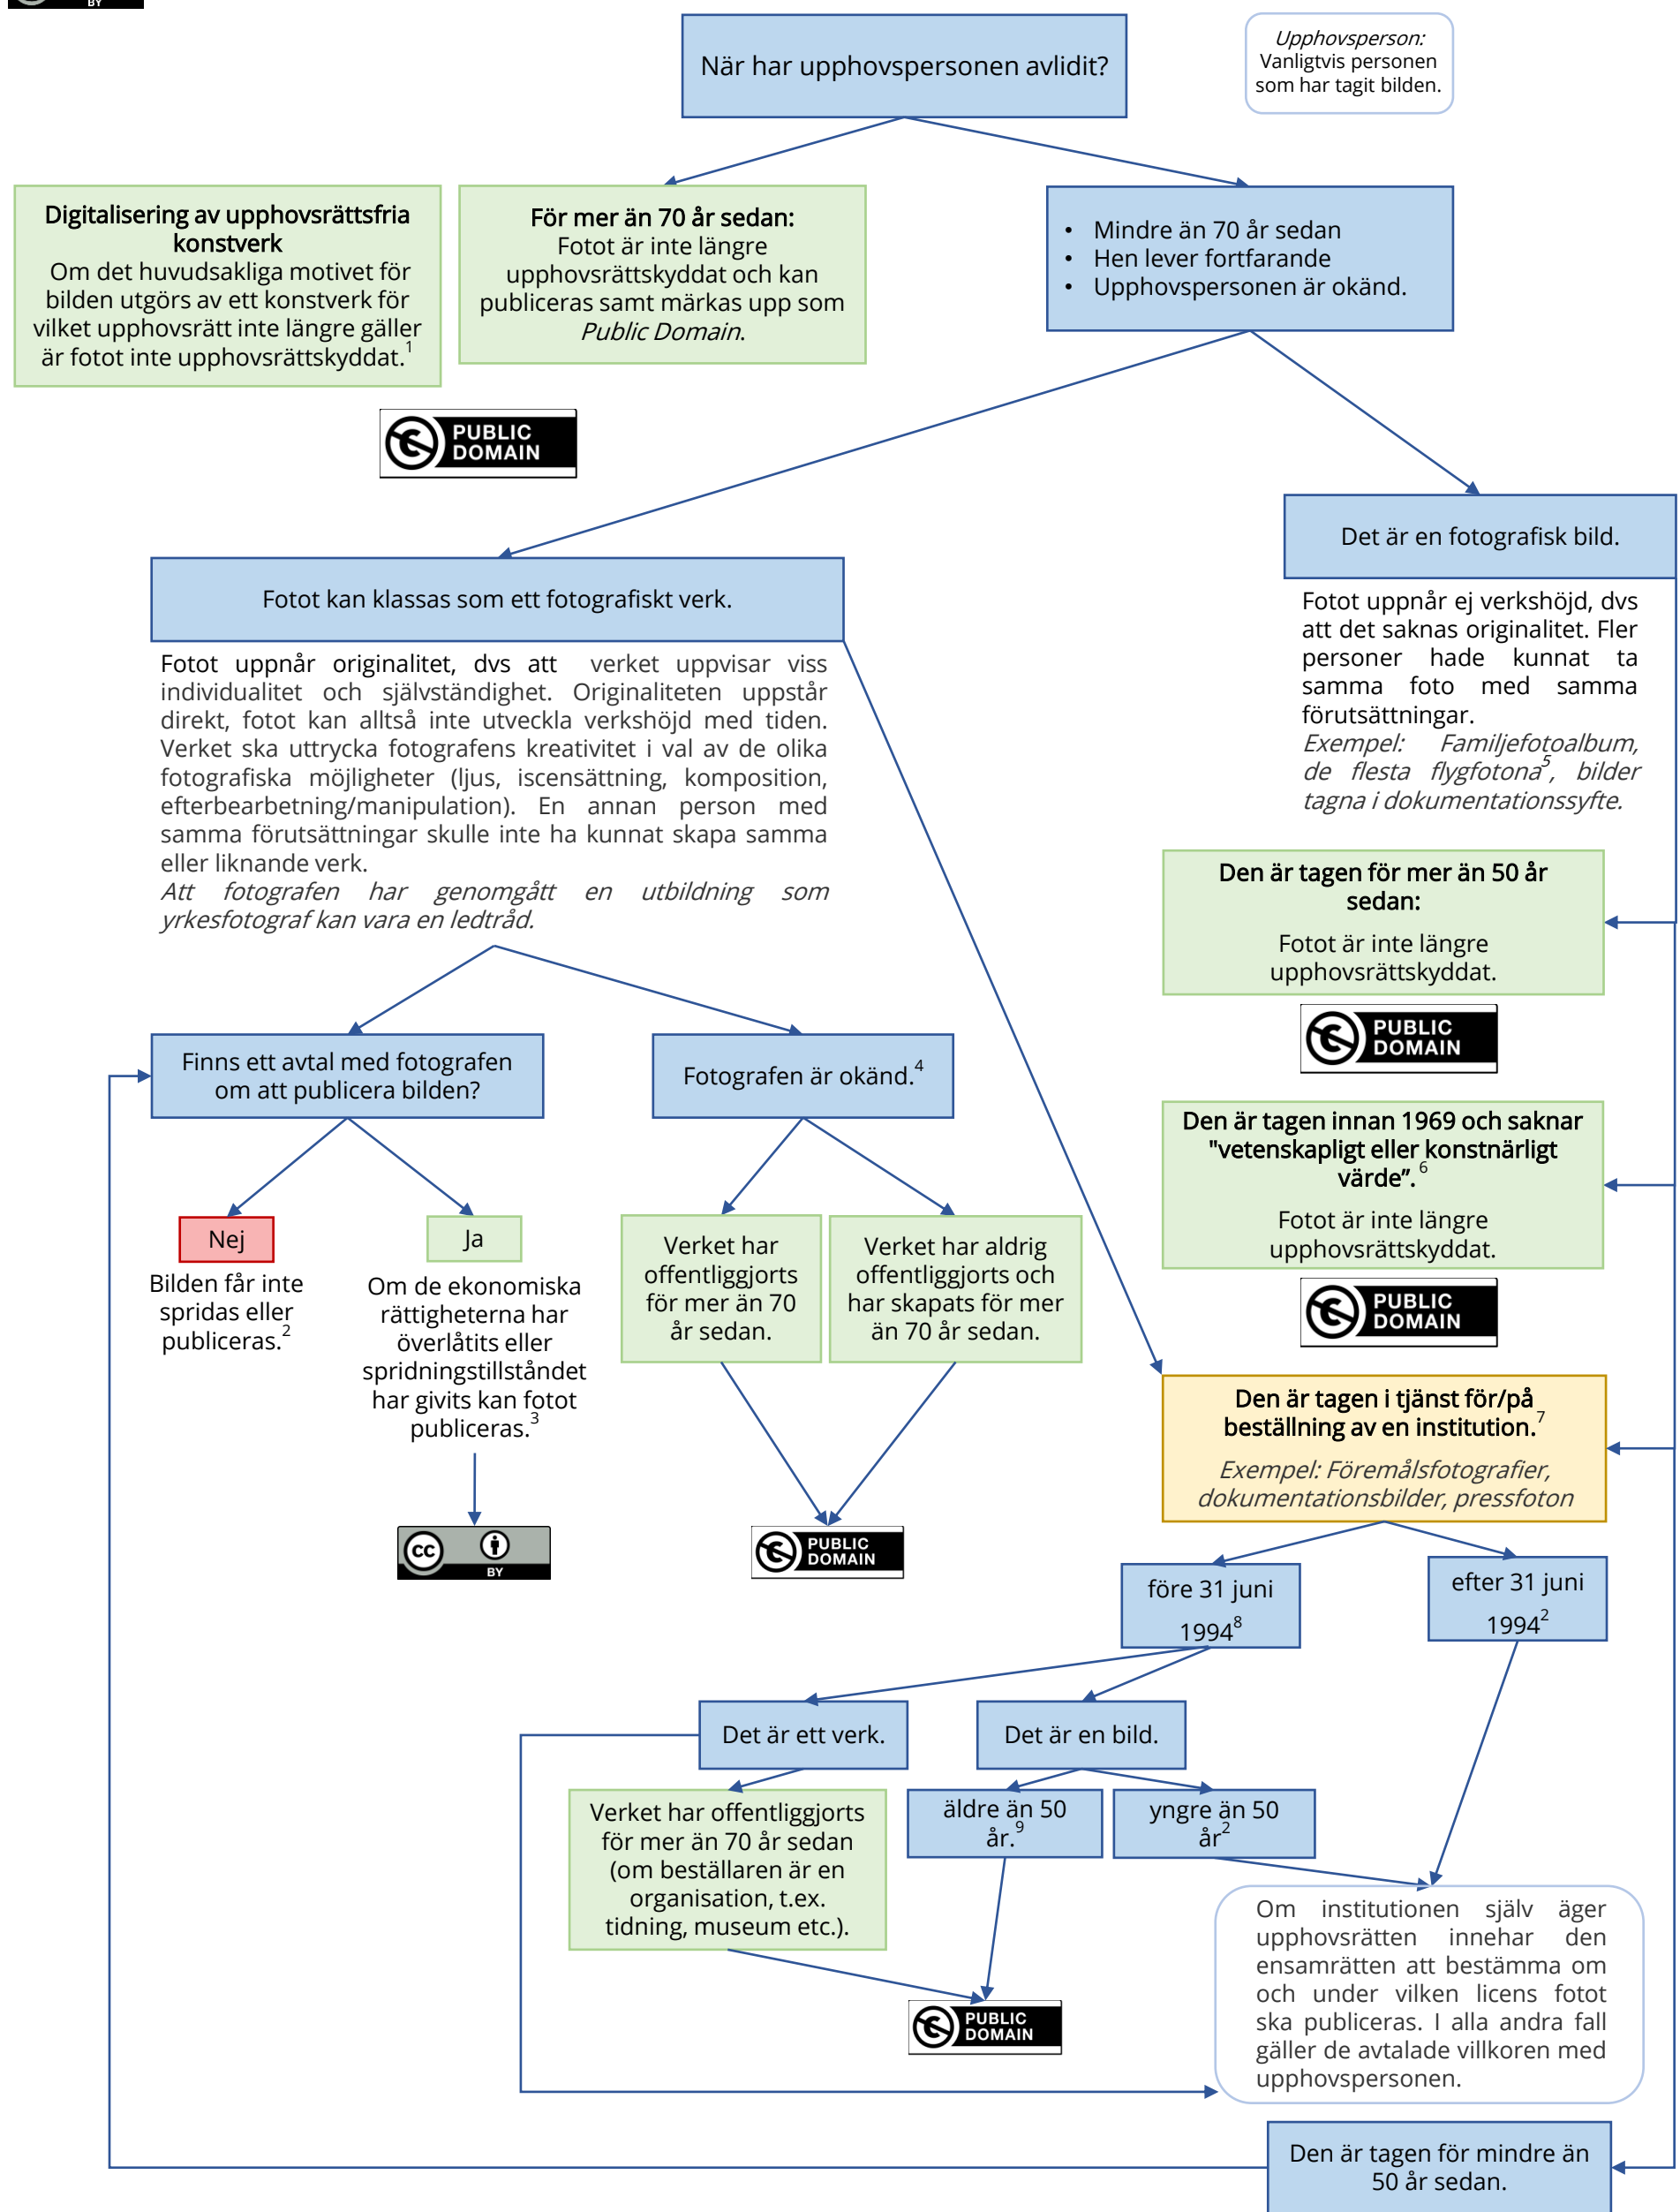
BY

När har upphovspersonen avlidit?

Upphovsperson: Vanligtvis personen som har tagit bilden.

**Digitalisering av upphovsrättsfria konstverk**
Om det huvudsakliga motivet för bilden utgörs av ett konstverk för vilket upphovsrätt inte längre gäller är fotot inte upphovsrättskyddat.$^1$

PUBLIC DOMAIN

**För mer än 70 år sedan:**
Fotot är inte längre upphovsrättskyddat och kan publiceras samt märkas upp som *Public Domain*.

- Mindre än 70 år sedan
- Hen lever fortfarande
- Upphovspersonen är okänd.

Det är en fotografisk bild.

Fotot uppnår ej verkshöjd, dvs att det saknas originalitet. Fler personer hade kunnat ta samma foto med samma förutsättningar.
*Exempel: Familjefotoalbum, de flesta flygfotona$^5$, bilder tagna i dokumentationssyfte.*

Fotot kan klassas som ett fotografiskt verk.

Fotot uppnår originalitet, dvs att verket uppvisar viss individualitet och självständighet. Originaliteten uppstår direkt, fotot kan alltså inte utveckla verkshöjd med tiden. Verket ska uttrycka fotografens kreativitet i val av de olika fotografiska möjligheter (ljus, iscensättning, komposition, efterbearbetning/manipulation). En annan person med samma förutsättningar skulle inte ha kunnat skapa samma eller liknande verk.
*Att fotografen har genomgått en utbildning som yrkesfotograf kan vara en ledtråd.*

**Den är tagen för mer än 50 år sedan:**
Fotot är inte längre upphovsrättskyddat.

PUBLIC DOMAIN

**Den är tagen innan 1969 och saknar "vetenskapligt eller konstnärligt värde".$^6$**
Fotot är inte längre upphovsrättskyddat.

PUBLIC DOMAIN

Finns ett avtal med fotografen om att publicera bilden?

Fotografen är okänd.$^4$

Nej
Bilden får inte spridas eller publiceras.$^2$

Ja
Om de ekonomiska rättigheterna har överlåtits eller spridningstillståndet har givits kan fotot publiceras.$^3$

Verket har offentliggjorts för mer än 70 år sedan.

Verket har aldrig offentliggjorts och har skapats för mer än 70 år sedan.

**Den är tagen i tjänst för/på beställning av en institution.$^7$**
*Exempel: Föremålsfotografier, dokumentationsbilder, pressfoton*

cc BY

PUBLIC DOMAIN

före 31 juni 1994$^8$

efter 31 juni 1994$^2$

Det är ett verk.

Det är en bild.

Verket har offentliggjorts för mer än 70 år sedan (om beställaren är en organisation, t.ex. tidning, museum etc.).

äldre än 50 år.$^9$

yngre än 50 år$^2$

Om institutionen själv äger upphovsrätten innehar den ensamrätten att bestämma om och under vilken licens fotot ska publiceras. I alla andra fall gäller de avtalade villkoren med upphovspersonen.

PUBLIC DOMAIN

Den är tagen för mindre än 50 år sedan.